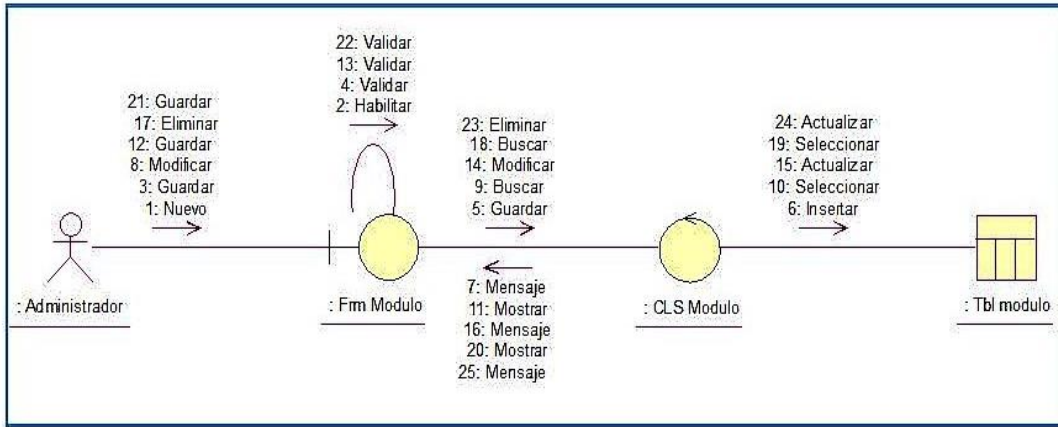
22: Validar
13: Validar
4: Validar
2: Habilitar

21: Guardar
17: Eliminar
12: Guardar
8: Modificar
3: Guardar
1: Nuevo

23: Eliminar
18: Buscar
14: Modificar
9: Buscar
5: Guardar

24: Actualizar
19: Seleccionar
15: Actualizar
10: Seleccionar
6: Insertar

: Administrador

: Frm Modulo

7: Mensaje
11: Mostrar
16: Mensaje
20: Mostrar
25: Mensaje

: CLS Modulo

: Tbl modulo